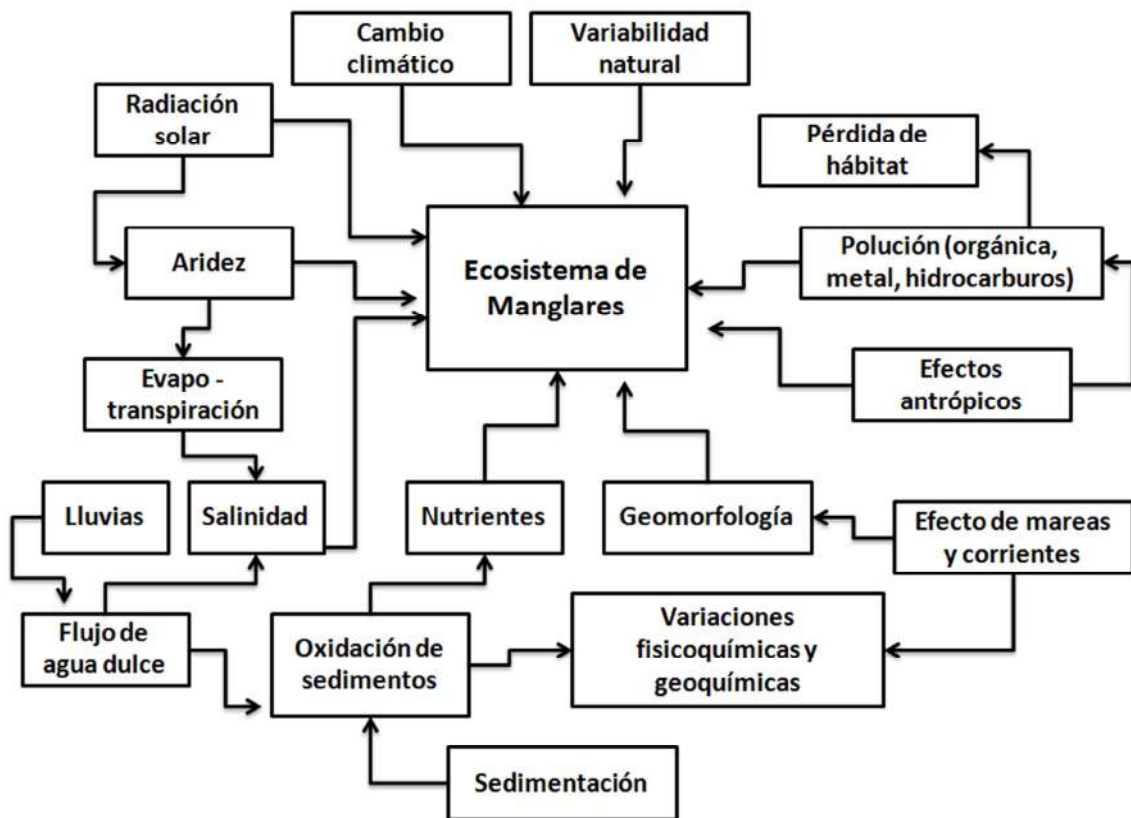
Cambio climático

Variabilidad natural

Radiación solar

Pérdida de hábitat

Aridez

Ecosistema de Manglares

Polución (orgánica, metal, hidrocarburos)

Evapo - transpiración

Efectos antrópicos

Lluvias

Salinidad

Nutrientes

Geomorfología

Efecto de mareas y corrientes

Flujo de agua dulce

Oxidación de sedimentos

Variaciones fisicoquímicas y geoquímicas

Sedimentación